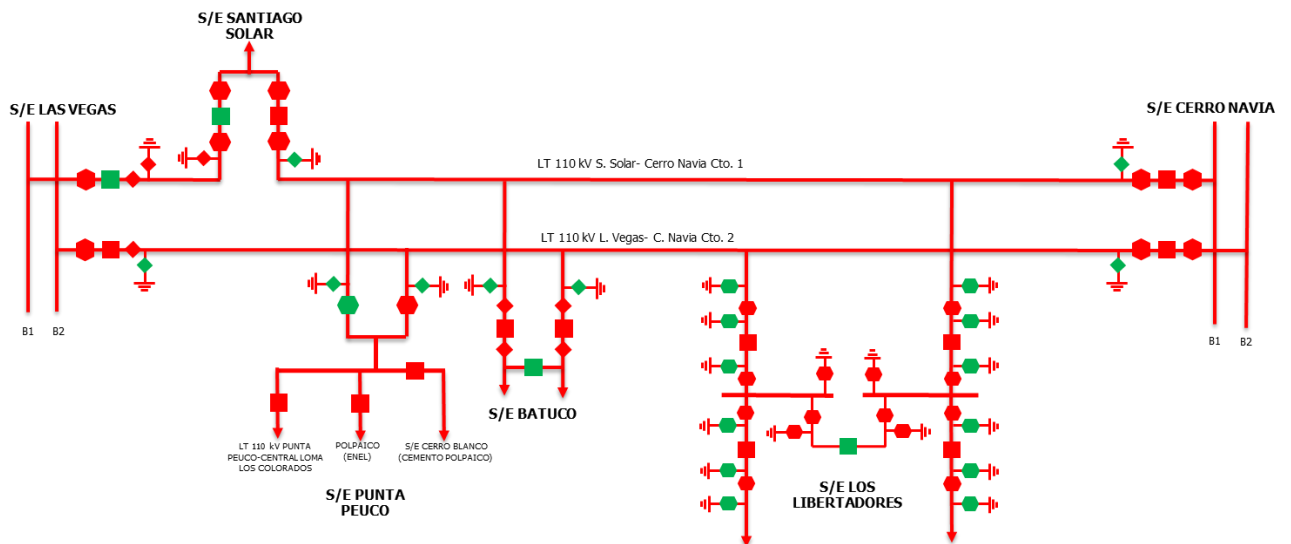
S/E SANTIAGO SOLAR

S/E LAS VEGAS

S/E CERRO NAVIA

LT 110 kV S. Solar- Cerro Navia Cto. 1

LT 110 kV L. Vegas- C. Navia Cto. 2

B1 B2

B1 B2

S/E BATUCO

LT 110 kV PUNTA PEUCO-CENTRAL LOMA LOS COLORADOS

POLPAICO (ENEL)

S/E CERRO BLANCO (CEMENTO POLPAICO)

S/E PUNTA PEUCO

S/E LOS LIBERTADORES